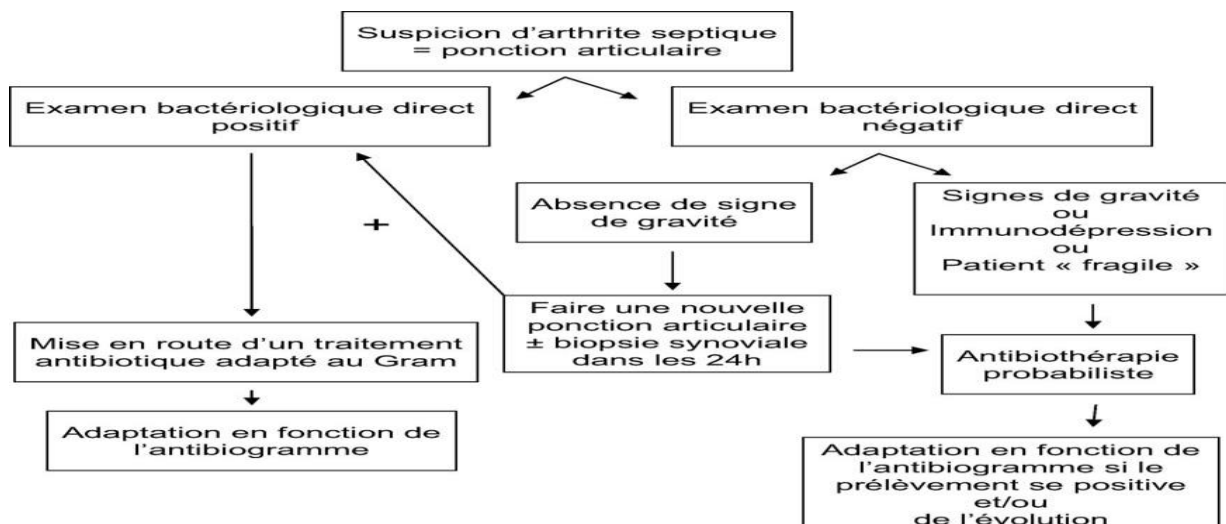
Suspicion d'arthrite septique = ponction articulaire

Examen bactériologique direct positif

Examen bactériologique direct négatif

Absence de signe de gravité

Signes de gravité ou Immunodépression ou Patient « fragile »

+

Faire une nouvelle ponction articulaire ± biopsie synoviale dans les 24h

Mise en route d'un traitement antibiotique adapté au Gram

Antibiothérapie probabiliste

Adaptation en fonction de l'antibiogramme

Adaptation en fonction de l'antibiogramme si le prélèvement se positive et/ou de l'évolution